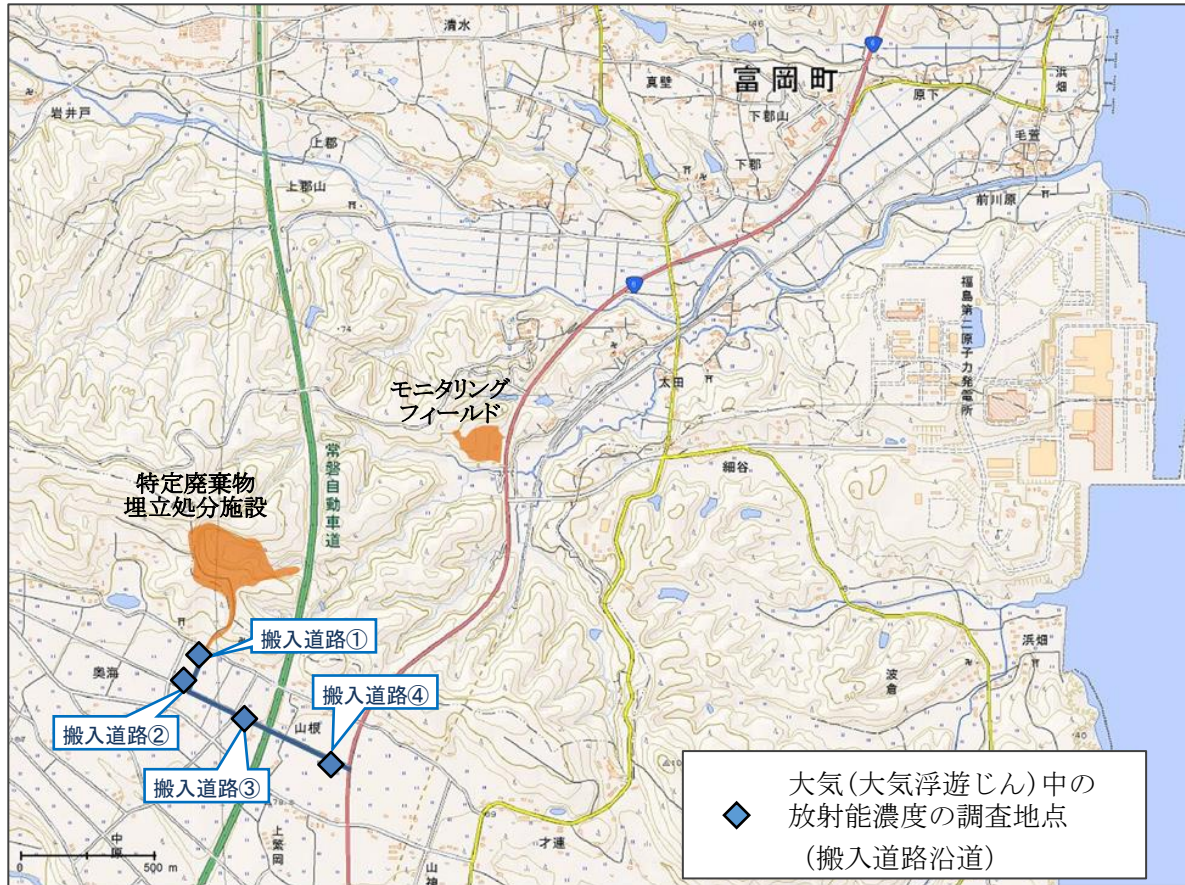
清水
富岡町
真壁
浜畑
岩井戸
下郡山
原下
上郡
毛萱
下郡
上郡山
前川原
福島第二原子力発電所
74
太田
モニタリングフィールド
常磐自動車道
細谷
特定廃棄物埋立処分施設
搬入道路①
浜畑
奥海
搬入道路④
波倉
搬入道路②
山根
搬入道路③
大気(大気浮遊じん)中の放射能濃度の調査地点
(搬入道路沿道)
中原
500 m
上繁岡
才連
山神